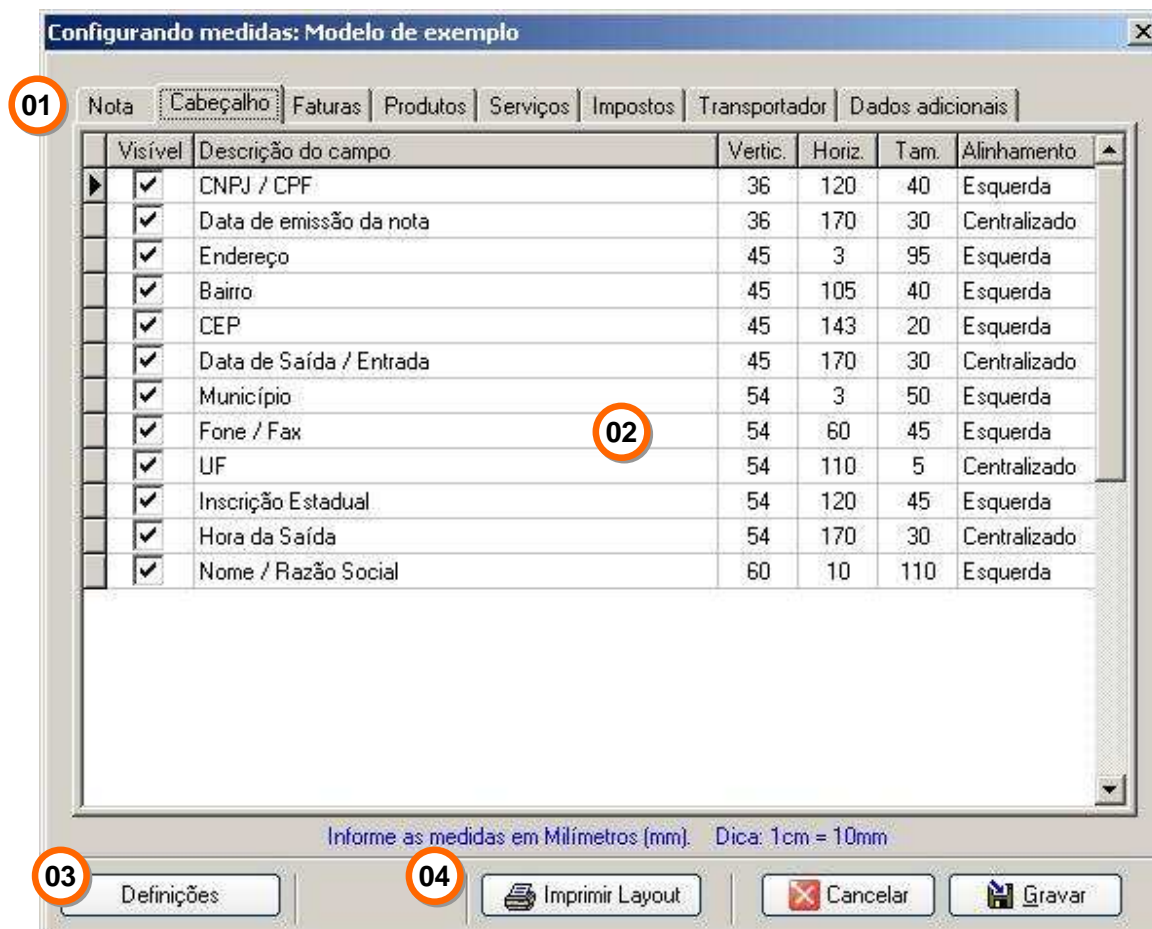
Configurando medidas: Modelo de exemplo

01

Nota | Cabeçalho | Faturas | Produtos | Serviços | Impostos | Transportador | Dados adicionais

| Visível | Descrição do campo | Vertic. | Horiz. | Tam. | Alinhamento |
|---|---|---|---|---|---|
| ✔ | CNPJ / CPF | 36 | 120 | 40 | Esquerda |
| ✔ | Data de emissão da nota | 36 | 170 | 30 | Centralizado |
| ✔ | Endereço | 45 | 3 | 95 | Esquerda |
| ✔ | Bairro | 45 | 105 | 40 | Esquerda |
| ✔ | CEP | 45 | 143 | 20 | Esquerda |
| ✔ | Data de Saída / Entrada | 45 | 170 | 30 | Centralizado |
| ✔ | Município | 54 | 3 | 50 | Esquerda |
| ✔ | Fone / Fax | 54 | 60 | 45 | Esquerda |
| ✔ | UF | 54 | 110 | 5 | Centralizado |
| ✔ | Inscrição Estadual | 54 | 120 | 45 | Esquerda |
| ✔ | Hora da Saída | 54 | 170 | 30 | Centralizado |
| ✔ | Nome / Razão Social | 60 | 10 | 110 | Esquerda |

02

Informe as medidas em Milímetros (mm). Dica: 1cm = 10mm

03 Definições

04 Imprimir Layout

Cancelar

Gravar